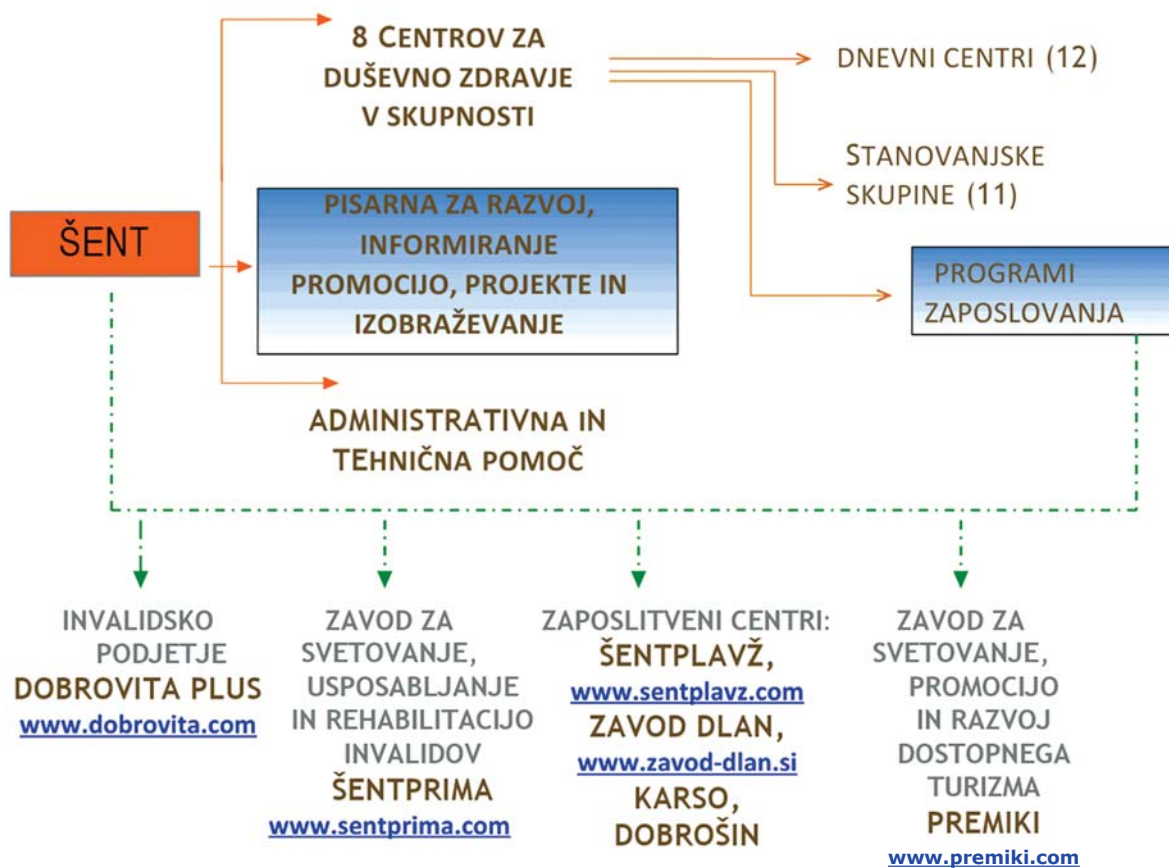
8 CENTROV ZA DUŠEVNO ZDRAVJE V SKUPNOSTI

DNEVNI CENTRI (12)

STANOVANJSKE SKUPINE (11)

ŠENT

PISARNA ZA RAZVOJ, INFORMIRANJE PROMOCIJO, PROJEKTE IN IZOBRAŽEVANJE

PROGRAMI ZAPOSLOVANJA

ADMINISTRATIVNA IN TEHNIČNA POMOČ

INVALIDSKO PODJETJE DOBROVITA PLUS www.dobrovita.com

ZAVOD ZA SVETOVANJE, USPOSABLJANJE IN REHABILITACIJO INVALIDOV ŠENTPRIMA www.sentprima.com

ZAPOSLITVENI CENTRI: ŠENTPLAVŽ, www.sentplavz.com ZAVOD DLAN, www.zavod-dlan.si KARSO, DOBROŠIN

ZAVOD ZA SVETOVANJE, PROMOCIJO IN RAZVOJ DOSTOPNEGA TURIZMA PREMIKI www.premiki.com